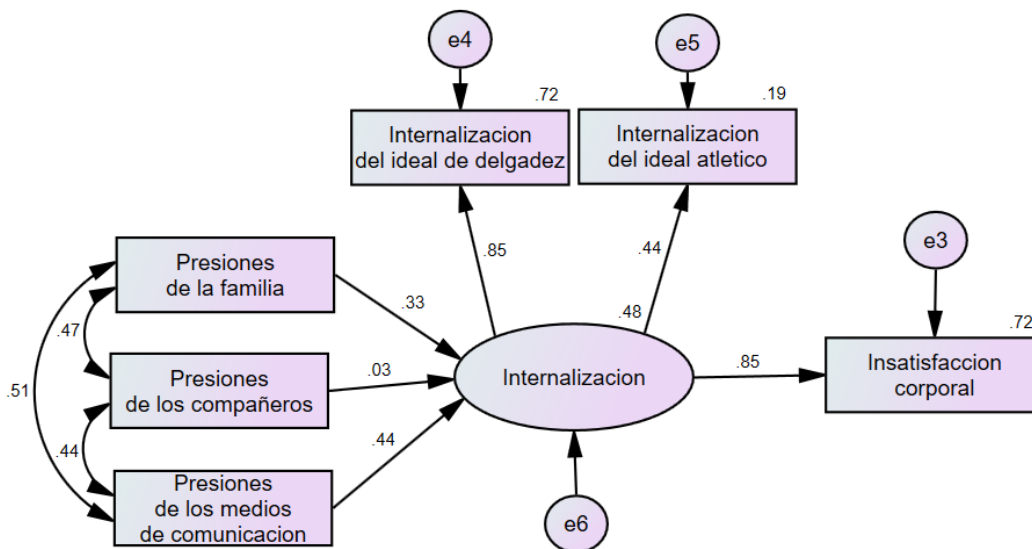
e4

e5

.72

.19

Internalizacion del ideal de delgadez

Internalizacion del ideal atletico

.85

.44

e3

Presiones de la familia

.33

.48

.72

.47

Presiones de los compañeros

.03

Internalizacion

.85

Insatisfaccion corporal

.51

.44

.44

Presiones de los medios de comunicacion

e6